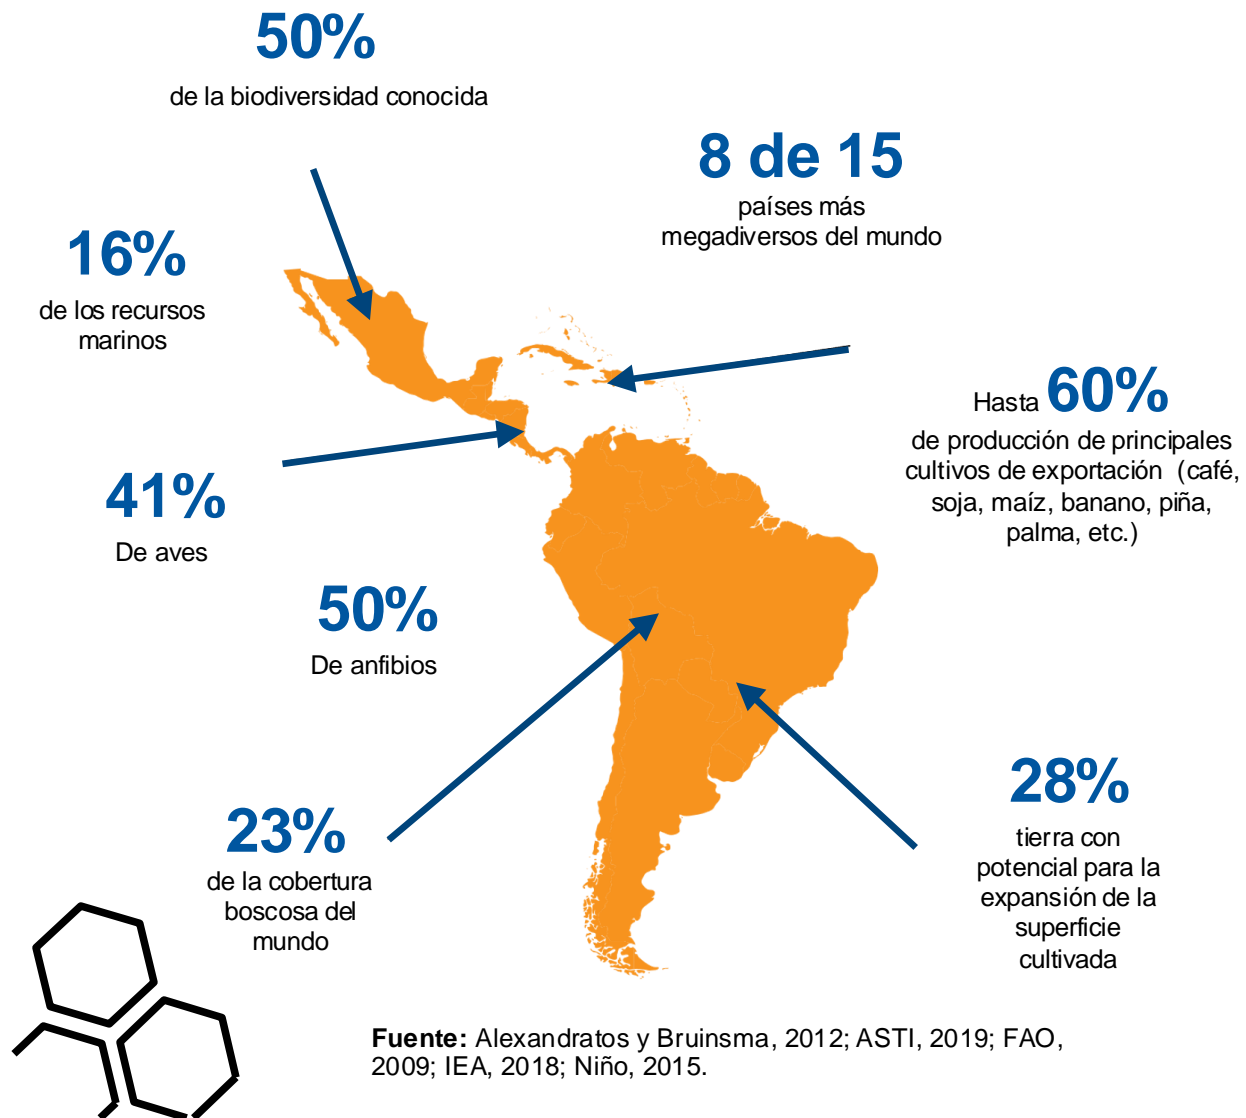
50%
de la biodiversidad conocida

8 de 15
países más megadiversos del mundo

16%
de los recursos marinos

Hasta 60%
de producción de principales cultivos de exportación (café, soja, maíz, banano, piña, palma, etc.)

41%
De aves

50%
De anfibios

28%
tierra con potencial para la expansión de la superficie cultivada

23%
de la cobertura boscosa del mundo

**Fuente:** Alexandratos y Bruinsma, 2012; ASTI, 2019; FAO, 2009; IEA, 2018; Niño, 2015.